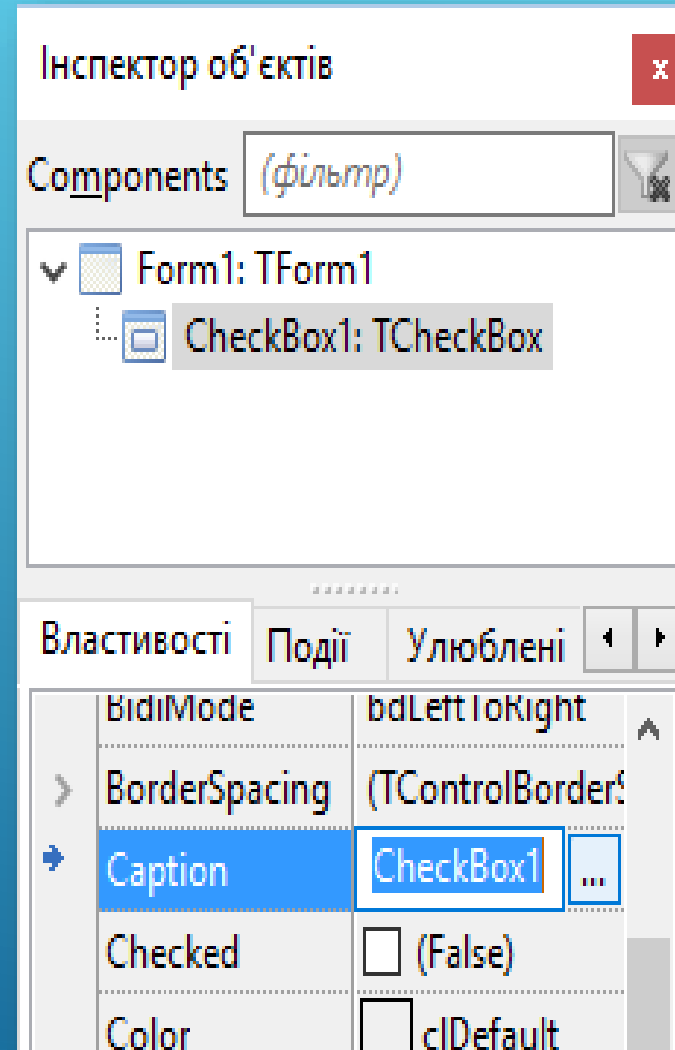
Інспектор об'єктів

x

Components (фільтр)

Form1: TForm1

CheckBox1: TCheckBox

Властивості Події Улюблені

| BidiMode | bdLeftToRight |
|---|---|
| BorderSpacing | (TControlBorderS |
| Caption | CheckBox1 ... |
| Checked | (False) |
| Color | clDefault |